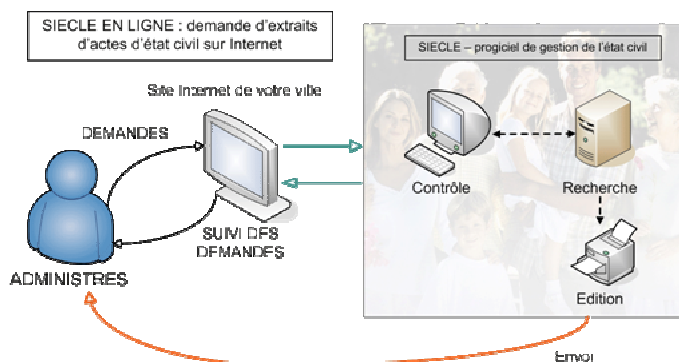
SIECLE EN LIGNE : demande d'extraits d'actes d'état civil sur Internet

SIECLE – progiciel de gestion de l'état civil

Site Internet de votre ville

DEMANDES

Contrôle

Recherche

SUIVI DES DEMANDES

ADMINISTRES

Edition

Envoi